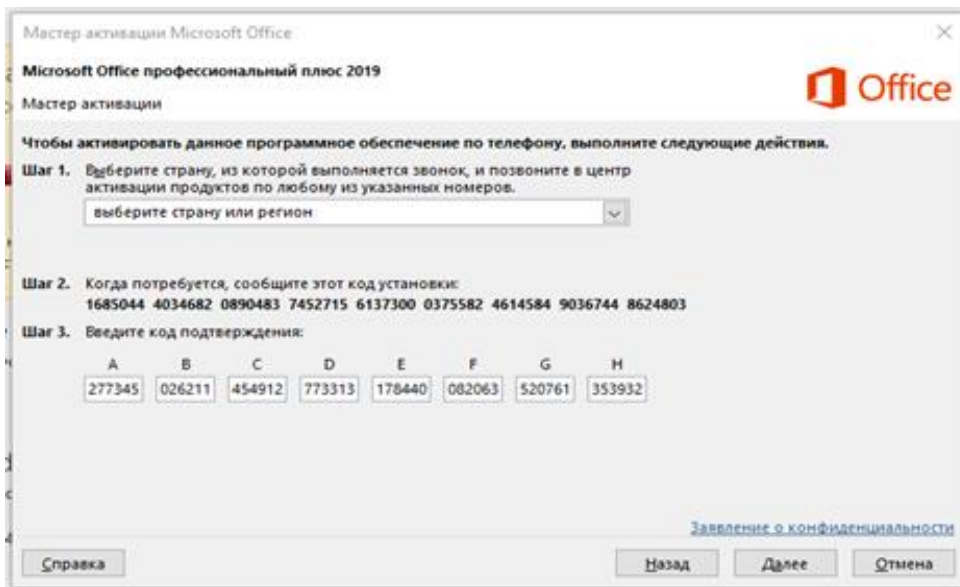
Мастер активации Microsoft Office

Microsoft Office профессиональный плюс 2019

Мастер активации

Office

Чтобы активировать данное программное обеспечение по телефону, выполните следующие действия.

Шаг 1. Выберите страну, из которой выполняется звонок, и позвоните в центр активации продуктов по любому из указанных номеров.

выберите страну или регион

Шаг 2. Когда потребуется, сообщите этот код установки:
1685044 4034682 0890483 7452715 6137300 0375582 4614584 9036744 8624803

Шаг 3. Введите код подтверждения:

| A | B | C | D | E | F | G | H |
|---|---|---|---|---|---|---|---|
| 277345 | 026211 | 454912 | 773313 | 178440 | 082063 | 520761 | 353932 |

Заявление о конфиденциальности

Справка

Назад

Далее

Отмена